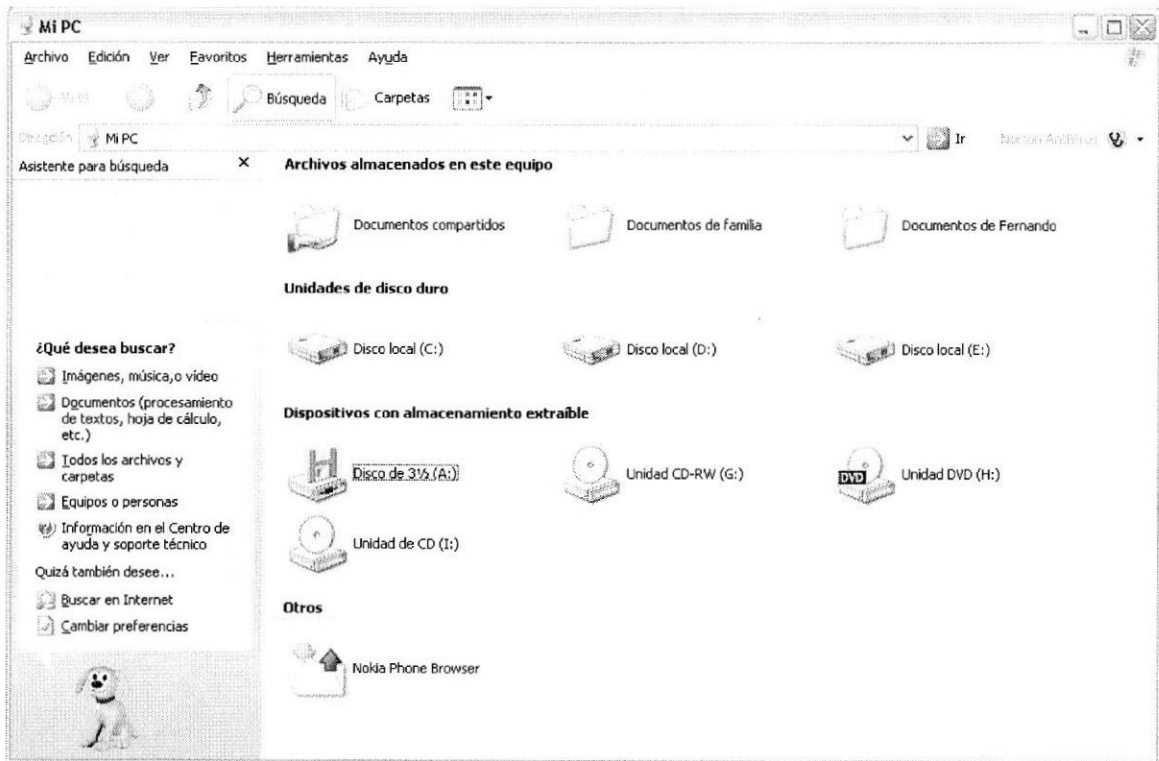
Mi PC

Archivo Edición Ver Favoritos Herramientas Ayuda

Atrás Búsqueda Carpetas

Dirección Mi PC Ir Norton AntiVirus

Asistente para búsqueda ×

¿Qué desea buscar?

Imágenes, música,o video

Documentos (procesamiento de textos, hoja de cálculo, etc.)

Todos los archivos y carpetas

Equipos o personas

Información en el Centro de ayuda y soporte técnico

Quizá también desee...

Buscar en Internet

Cambiar preferencias

Archivos almacenados en este equipo

Documentos compartidos

Documentos de familia

Documentos de Fernando

Unidades de disco duro

Disco local (C:)

Disco local (D:)

Disco local (E:)

Dispositivos con almacenamiento extraíble

Disco de 3½ (A:)

Unidad CD-RW (G:)

DVD

Unidad DVD (H:)

Unidad de CD (I:)

Otros

Nokia Phone Browser